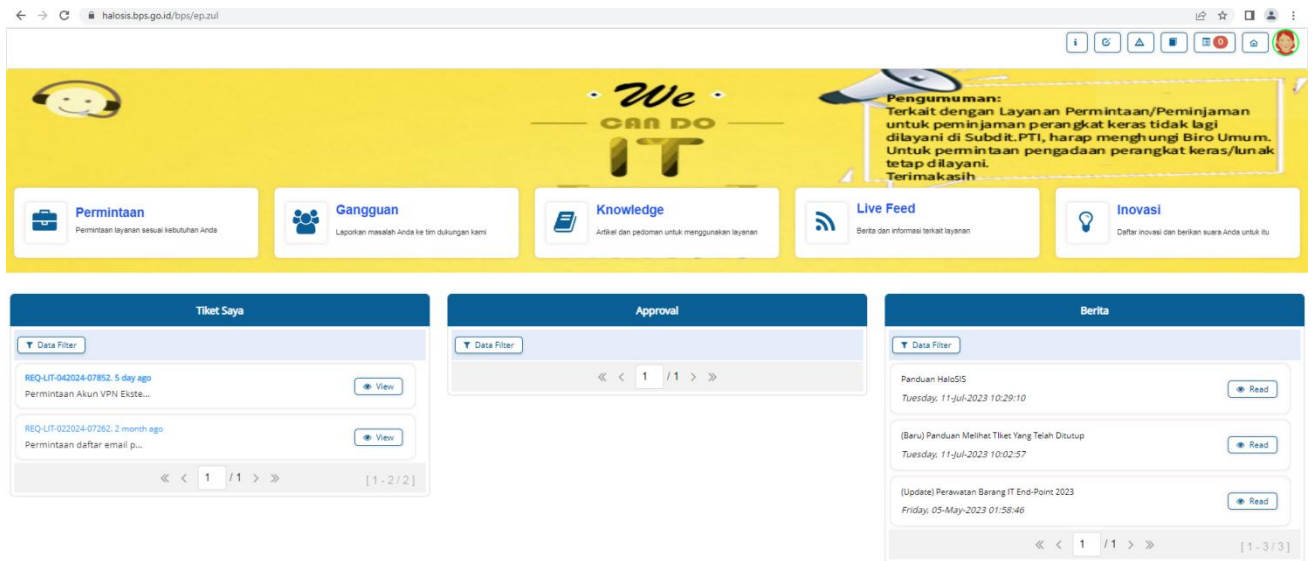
halosis.bps.go.id/bps/ep.zul

0

We
CAN DO
IT

Pengumuman:
Terkait dengan Layanan Permintaan/Peminjaman untuk peminjaman perangkat keras tidak lagi dilayani di Subdit.PTI, harap menghungi Biro Umum. Untuk permintaan pengadaan perangkat keras/lunak tetap dilayani.
Terimakasih

Permintaan
Permintaan layanan sesuai kebutuhan Anda

Gangguan
Laporkan masalah Anda ke tim dukungan kami

Knowledge
Artikel dan pedoman untuk menggunakan layanan

Live Feed
Berita dan informasi terkait layanan

Inovasi
Daftar inovasi dan berikan suara Anda untuk itu

Tiket Saya

Data Filter

REQ-LIT-042024-07852. 5 day ago
Permintaan Akun VPN Ekste...
View

REQ-LIT-022024-07262. 2 month ago
Permintaan daftar email p...
View

1 /1
[ 1 - 2 / 2 ]

Approval

Data Filter

1 /1

Berita

Data Filter

Panduan HaloSIS
Tuesday, 11-Jul-2023 10:29:10
Read

(Baru) Panduan Melihat Tiket Yang Telah Ditutup
Tuesday, 11-Jul-2023 10:02:57
Read

(Update) Perawatan Barang IT End-Point 2023
Friday, 05-May-2023 01:58:46
Read

1 /1
[ 1 - 3 / 3 ]